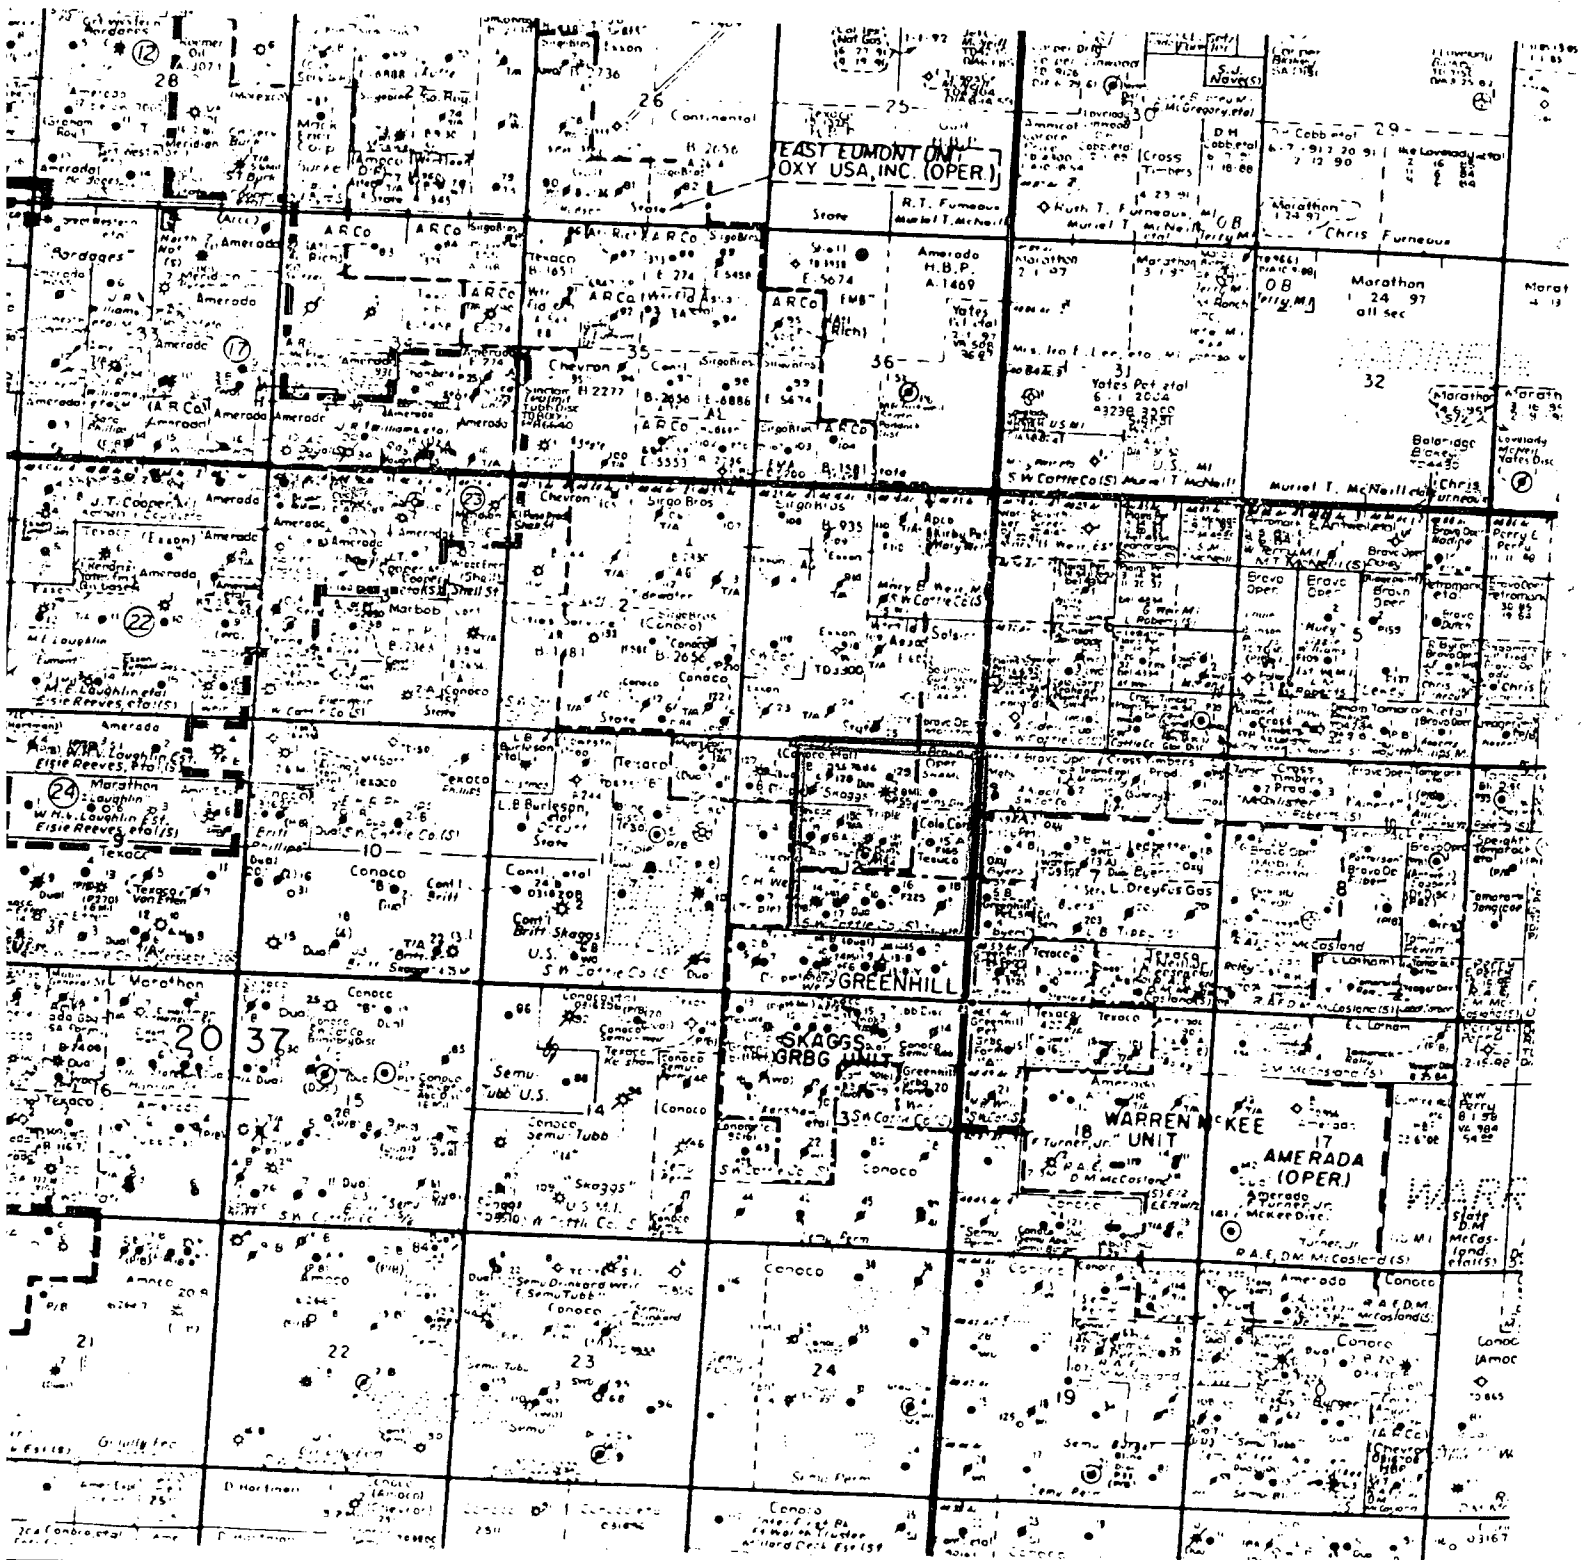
Bordages
12
28
Amerada
Meridian
Amerada
Amoco
26
Continental
25
EAST EUMONT UNIT
OXY USA, INC. (OPER.)
30
Cross Timbers
29
Cobb et al
Marathon
Chris Furneaux
State
R.T. Furneaux
Muriel T. McNeill
Ruth T. Furneaux, etal
Muriel T. McNeill
A R Co
A R Co
Amerada
Texaco
Amerada
Shell
E-5674
Amerada
H.B.P.
A-1469
Marathon
Marathon
Marathon
24 97
all sec
Bordages
Amerada
A R Co
A R Co
Yates
33
Amerada
17
34
Chevron
35
36
31
Yates Pet. etal
32
Marathon
Amerada
Amerada
Amerada
A R Co
A R Co
Chevron
Sirgo Bros
U.S.
S W Cattle Co(S)
Muriel T. McNeill
Muriel T. McNeill etal
Chris Furneaux
J.T. Cooper
Amerada
23
Texaco (Exxon)
Amerada
Amerada
Sirgo Bros
B-935
Apco
Kirby Pet
Mary Weir
Amerada
Mary B. Weir
S W Cattle Co(S)
Marbob
22
Shell St
2
Cities Service
Conoco
B-2656
Conoco
Exxon
Solsun
Bravo Oper
Bravo Oper
Bravo Oper
5
M.E. Laughlin etal
Elsie Reeves, etal(S)
Conoco
State
State
Amerada
W.H. Laughlin Est.
Elsie Reeves, etal(S)
24
Marathon
Laughlin
W.H. Laughlin Est.
Elsie Reeves, etal(S)
Texaco
Texaco
S.W. Cattle Co.(S)
Phillips
10
L.B. Burleson
Texaco
L.B. Burleson
State
Skaggs
Cole Corp
Texaco
Cross Timbers
L. Dreyfus Gas
L.B. Tipps
Cross Timbers
8
Texaco
Conoco
Cont'l
Cont'l etal
Cont'l
Briff Skaggs
U.S.
S W Cattle Co(S)
McCasland
GREENHILL
Texaco
Texaco
Marathon
Conoco
Conoco
20
37
Dual
Conoco
Conoco
SKAGGS
GRBG UNIT
Texaco
Texaco
Amerada
WARREN McKEE
UNIT
AMERADA
(OPER.)
18
17
15
14
13
Semu-Tubb U.S.
Conoco
Semu-Tubb
Conoco
Conoco
"Skaggs"
U.S. M.I.
R.A.E., D.M. McCasland
Amerada
Turner, Jr.
McKee Disc.
R.A.E. D.M. McCasland(S)
Amoco
Amoco
Semu Drinkard
Conoco
Conoco
Amerada
Conoco
21
22
23
24
19
Semu Tubb
Semu
Semu Perm
Semu
Semu
Conoco
Semu
D Hartman
Conoco
Conoco
Conoco
Conoco
Semu Perm